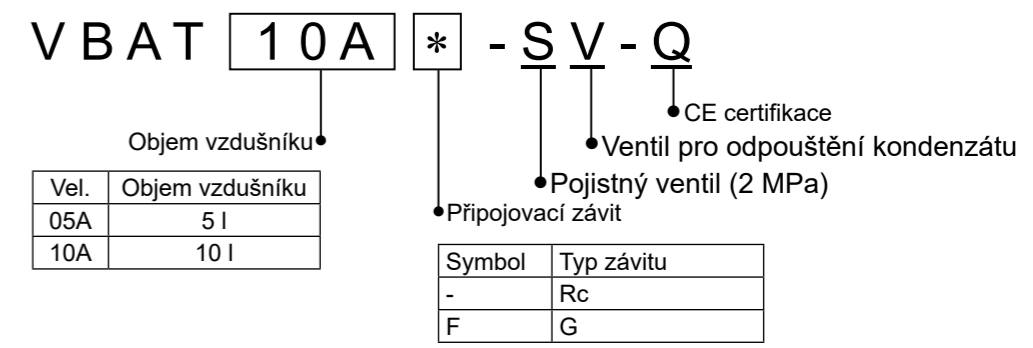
VBAT 10A * - SV - Q

CE certifikace

Ventil pro odpouštění kondenzátu

Pojistný ventil (2 MPa)

Objem vzdušníku

| Vel. | Objem vzdušníku |
|---|---|
| 05A | 5 l |
| 10A | 10 l |

Připojovací závit

| Symbol | Typ závitu |
|---|---|
| - | Rc |
| F | G |